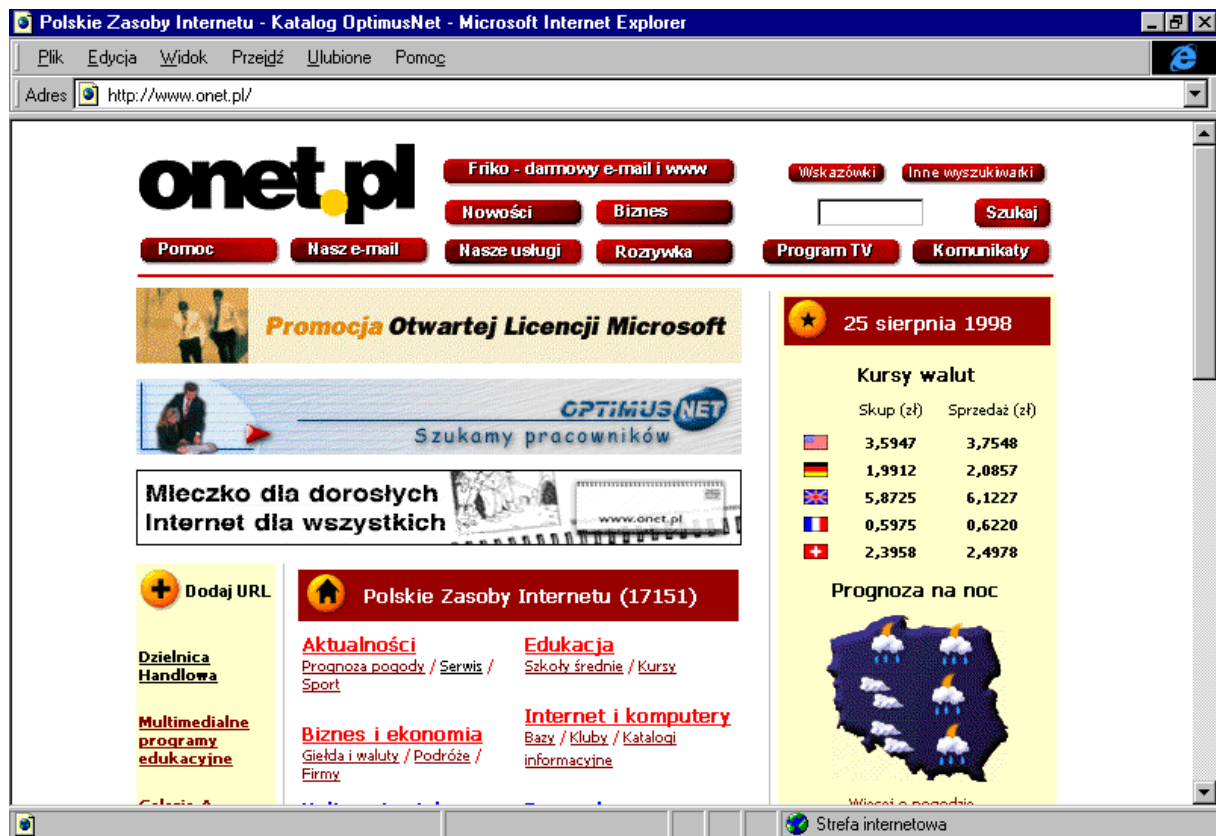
Polskie Zasoby Internetu - Katalog OptimusNet - Microsoft Internet Explorer

Plik Edycja Widok Przejdź Ulubione Pomoc

Adres http://www.onet.pl/

onet.pl

Friko - darmowy e-mail i www

Wskazówki Inne wyszukiwarki

Nowości Biznes

Szukaj

Pomoc Nasz e-mail Nasze usługi Rozrywka Program TV Komunikaty

Promocja Otwartej Licencji Microsoft

OPTIMUS NET
Szukamy pracowników

Mleczko dla dorosłych
Internet dla wszystkich
www.onet.pl

Dodaj URL

Dzielnica Handlowa

Multimedialne programy edukacyjne

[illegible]

Polskie Zasoby Internetu (17151)

Aktualności
Prognoza pogody / Serwis / Sport

Edukacja
Szkoły średnie / Kursy

Biznes i ekonomia
Giełda i waluty / Podróże / Firmy

Internet i komputery
Bazy / Kluby / Katalogi informacyjne

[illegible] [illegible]

25 sierpnia 1998

Kursy walut

| | Skup (zł) | Sprzedaż (zł) |
|---|---|---|
| | 3,5947 | 3,7548 |
| | 1,9912 | 2,0857 |
| | 5,8725 | 6,1227 |
| | 0,5975 | 0,6220 |
| | 2,3958 | 2,4978 |

Prognoza na noc

Więcej o pogodzie

Strefa internetowa